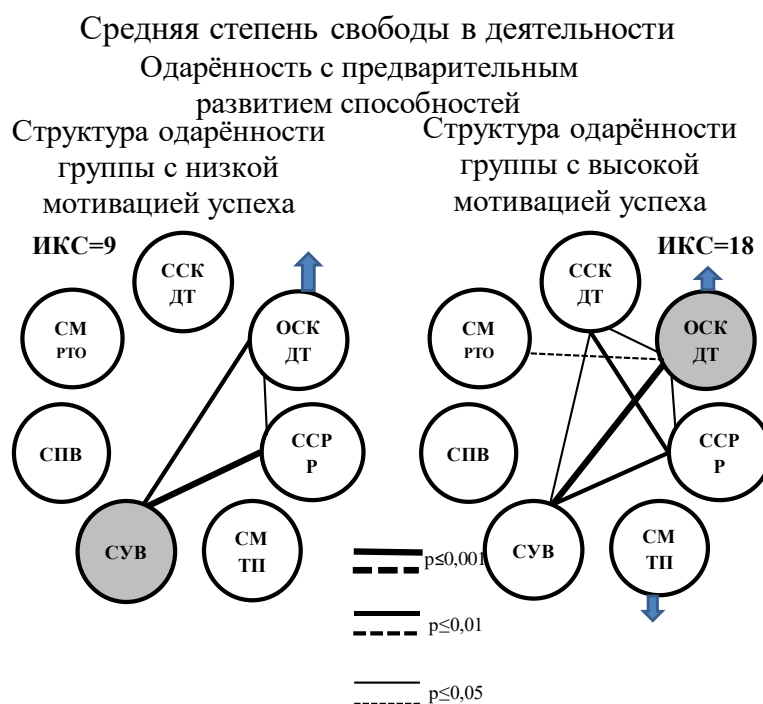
Средняя степень свободы в деятельности
Одарённость с предварительным развитием способностей

Структура одарённости группы с низкой мотивацией успеха

ИКС=9

ССК ДТ

СМ РТО

ОСК ДТ

ССР Р

СПВ

СУВ

СМ ТП

Структура одарённости группы с высокой мотивацией успеха

ИКС=18

ССК ДТ

СМ РТО

ОСК ДТ

ССР Р

СПВ

СУВ

СМ ТП

p≤0,001

p≤0,01

p≤0,05